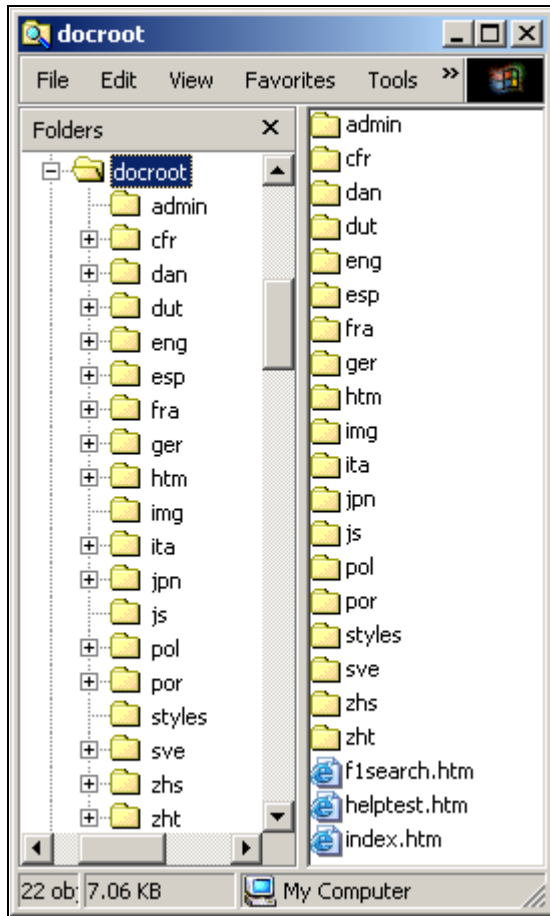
docroot

File Edit View Favorites Tools »

Folders ×

docroot
admin
cfr
dan
dut
eng
esp
fra
ger
htm
img
ita
jpn
js
pol
por
styles
sve
zhs
zht

admin
cfr
dan
dut
eng
esp
fra
ger
htm
img
ita
jpn
js
pol
por
styles
sve
zhs
zht
f1search.htm
helptest.htm
index.htm

22 ob 7.06 KB My Computer